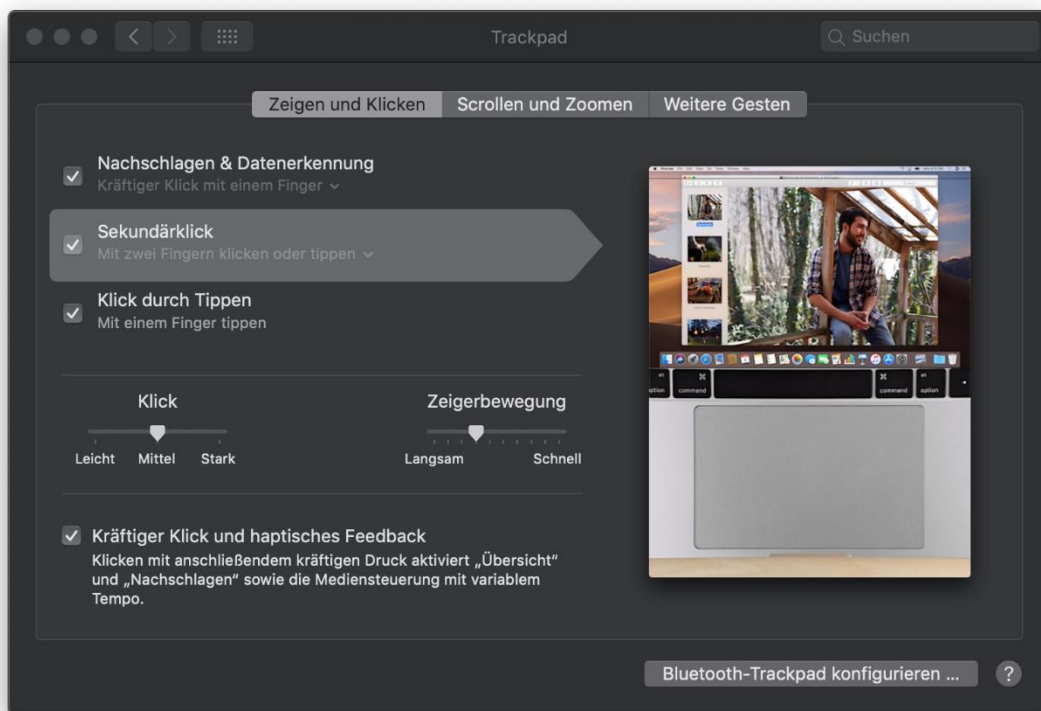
Trackpad

Suchen

Zeigen und Klicken | Scrollen und Zoomen | Weitere Gesten

Nachschlagen & Datenerkennung
Kräftiger Klick mit einem Finger

Sekundärklick
Mit zwei Fingern klicken oder tippen

Klick durch Tippen
Mit einem Finger tippen

Klick
Leicht Mittel Stark

Zeigerbewegung
Langsam Schnell

Kräftiger Klick und haptisches Feedback
Klicken mit anschließendem kräftigen Druck aktiviert „Übersicht" und „Nachschlagen" sowie die Mediensteuerung mit variablem Tempo.

option command command option

Bluetooth-Trackpad konfigurieren ...

?